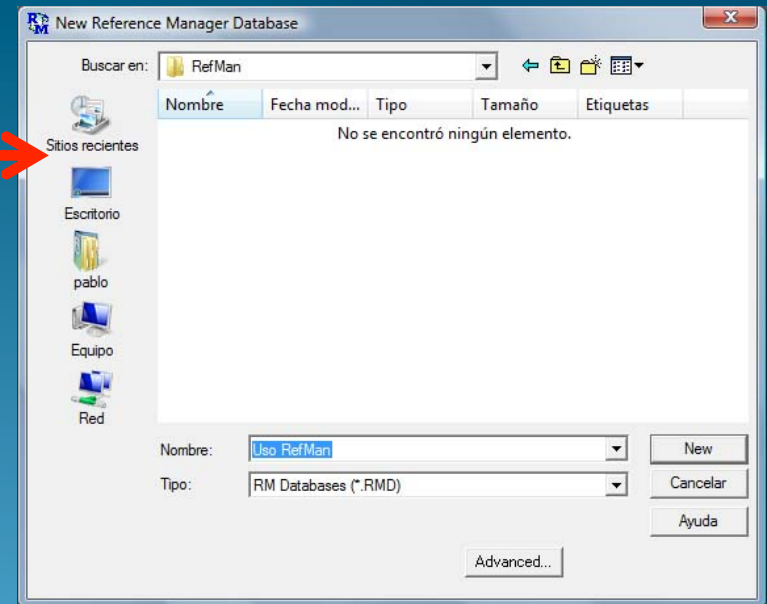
New Reference Manager Database

Buscar en: RefMan

Sitios recientes
Escritorio
pablo
Equipo
Red

| Nombre | Fecha mod... | Tipo | Tamaño | Etiquetas |
|---|---|---|---|---|

No se encontró ningún elemento.

Nombre: Uso RefMan
Tipo: RM Databases (*.RMD)

New
Cancelar
Ayuda
Advanced...